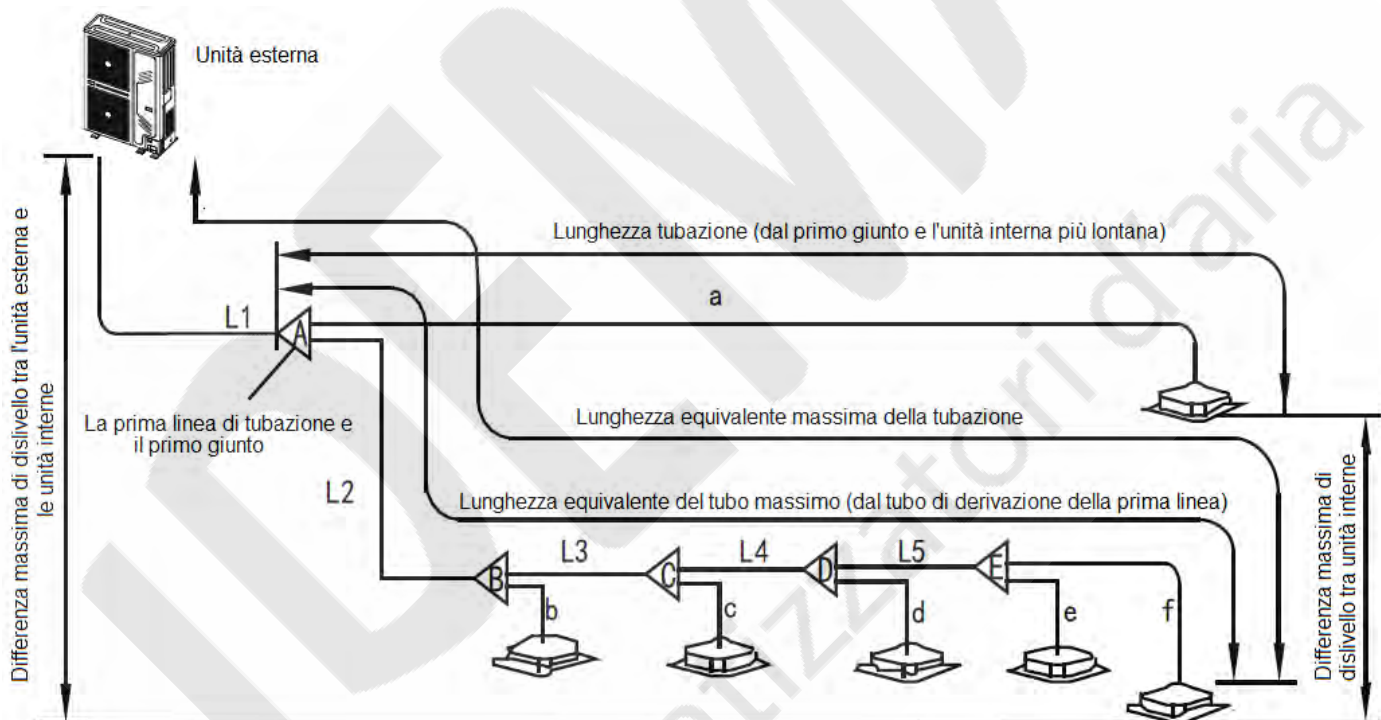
Unità esterna

Differenza massima di dislivello tra l'unità esterna e le unità interne

Lunghezza tubazione (dal primo giunto e l'unità interna più lontana)

a

L1

A

La prima linea di tubazione e il primo giunto

Lunghezza equivalente massima della tubazione

L2

Lunghezza equivalente del tubo massimo (dal tubo di derivazione della prima linea)

Differenza massima di dislivello tra unità interne

B

L3

C

L4

D

L5

E

b

c

d

e

f